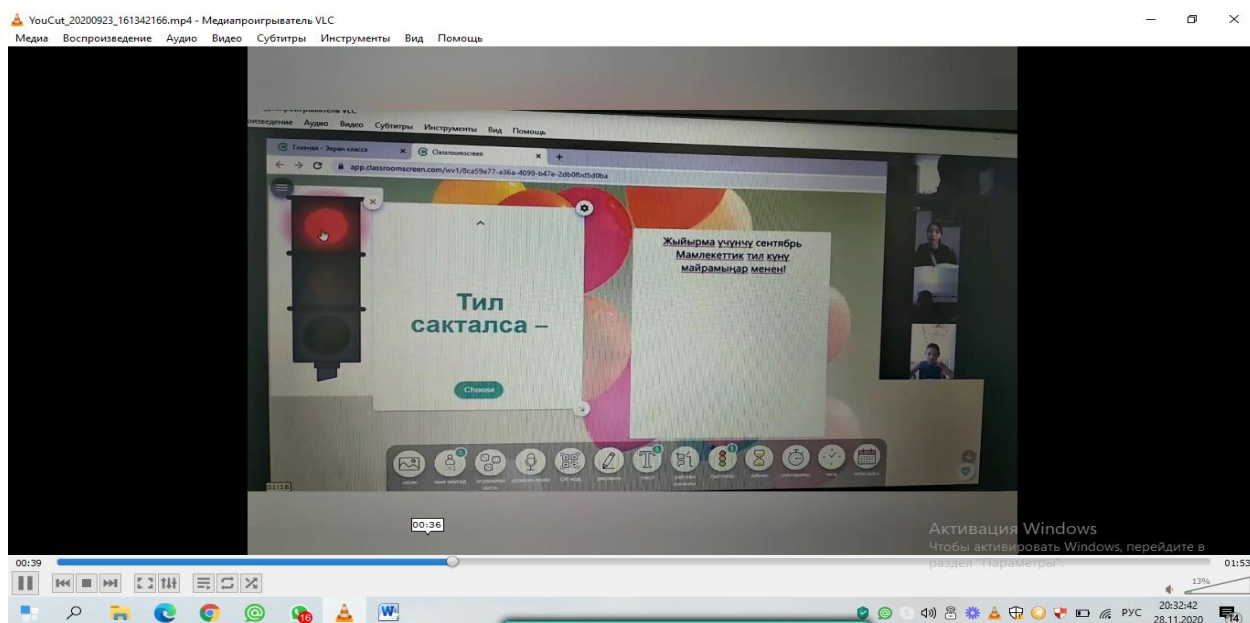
YouCut_20200923_161342166.mp4 - Медиапроигрыватель VLC
Медиа Воспроизведение Аудио Видео Субтитры Инструменты Вид Помощь

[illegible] проигрыватель VLC
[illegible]оизведение Аудио Видео Субтитры Инструменты Вид Помощь

Главная - Экран класса
Classroomscreen
app.classroomscreen.com/wv1/8ca59e77-a36a-4099-b47e-2db0fbd5d0ba

Тил сакталса –

Choose

Жыйырма үчүнчү сентябрь Мамлекеттик тил күнү майрамыңар менен!

01:18

00:36

Активация Windows
Чтобы активировать Windows, перейдите в раздел "Параметры".

00:39
01:53
13%
16
РУС
20:32:42
28.11.2020
14